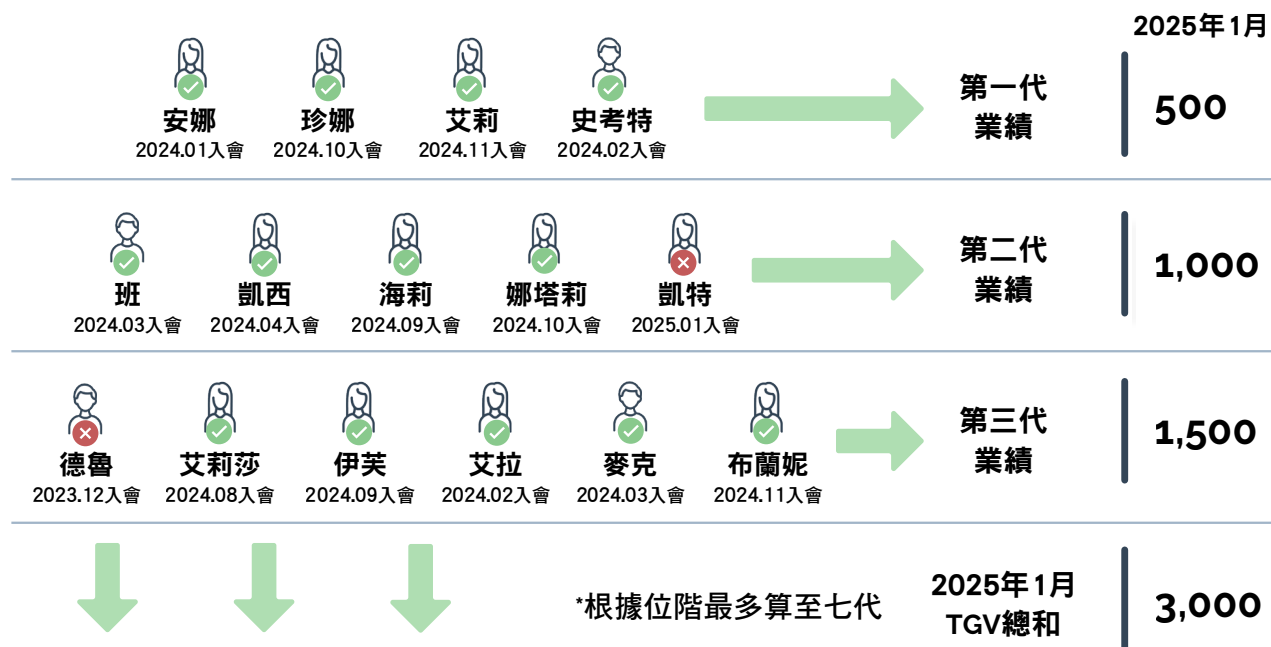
2025年1月

安娜
2024.01入會

珍娜
2024.10入會

艾莉
2024.11入會

史考特
2024.02入會

第一代
業績

500

班
2024.03入會

凱西
2024.04入會

海莉
2024.09入會

娜塔莉
2024.10入會

凱特
2025.01入會

第二代
業績

1,000

德魯
2023.12入會

艾莉莎
2024.08入會

伊芙
2024.09入會

艾拉
2024.02入會

麥克
2024.03入會

布蘭妮
2024.11入會

第三代
業績

1,500

*根據位階最多算至七代

2025年1月
TGV總和

3,000